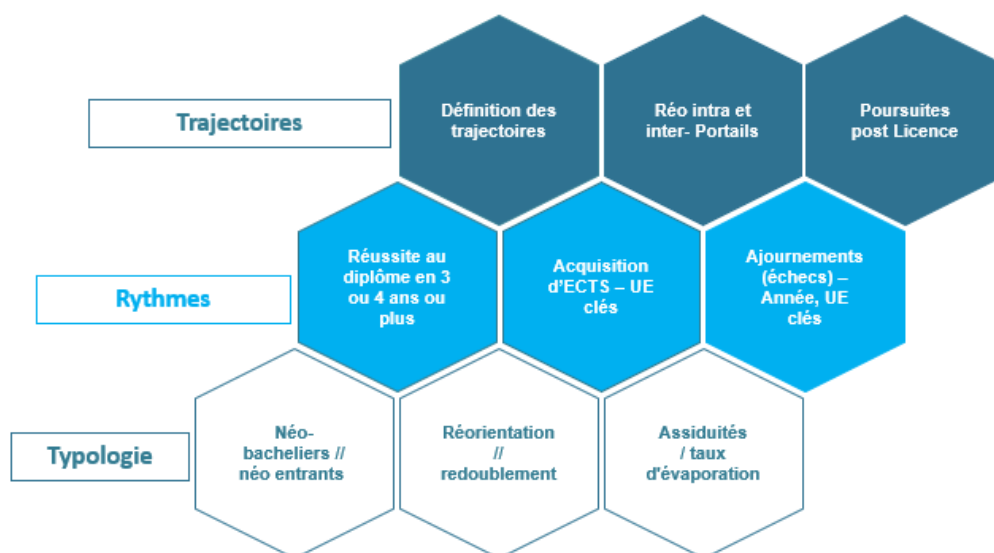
Trajectoires

Définition des trajectoires

Réo intra et inter- Portails

Poursuites post Licence

Rythmes

Réussite au diplôme en 3 ou 4 ans ou plus

Acquisition d'ECTS – UE clés

Ajournements (échecs) – Année, UE clés

Typologie

Néo-bacheliers // néo entrants

Réorientation // redoublement

Assiduités / taux d'évaporation